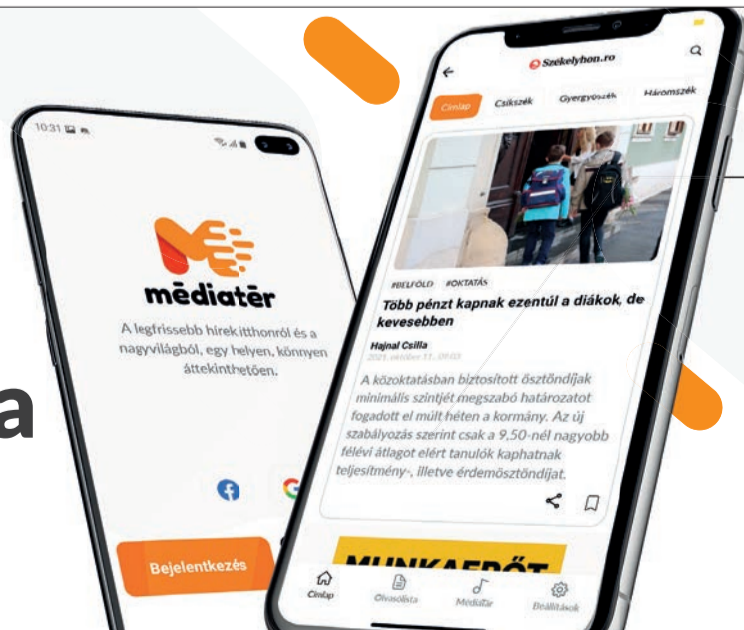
10:31

mēdiatēr

A legfrissebb hírekitthonról és a nagyvilágból, egy helyen, könnyen áttekinthetően.

Bejelentkezés

a

Székelyhon.ro

Címlap Csíkszék Gyergyószék Háromszék

#BELFÖLD #OKTATÁS

Több pénzt kapnak ezentúl a diákok, de kevesebben

Hajnal Csilla

2021. október 11., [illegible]

A közoktatásban biztosított ösztöndíjak minimális szintjét megszabó határozatot fogadott el múlt héten a kormány. Az új szabályozás szerint csak a 9,50-nél nagyobb félévi átlagot elért tanulók kaphatnak teljesítmény-, illetve érdemösztöndíjat.

MUNKAERŐT

Címlap Olvasólista Médiatár Beállítások